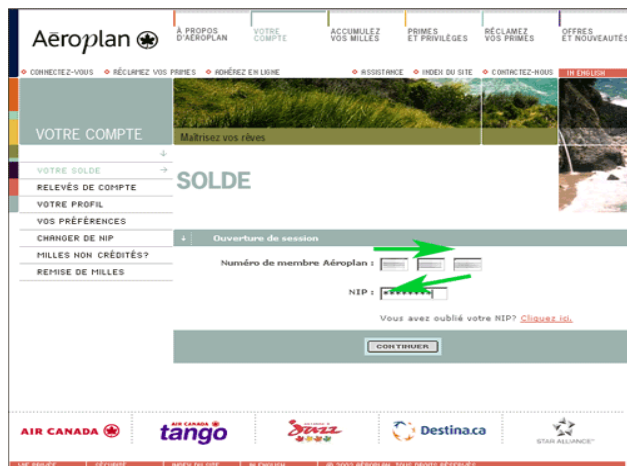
Aéroplan

À PROPOS D'AÉROPLAN
VOTRE COMPTE
ACCUMULEZ VOS MILLES
PRIMES ET PRIVILÈGES
RÉCLAMEZ VOS PRIMES
OFFRES ET NOUVEAUTÉS

CONNECTEZ-VOUS
RÉCLAMEZ VOS PRIMES
ADHÉREZ EN LIGNE
ASSISTANCE
INDEX DU SITE
CONTACTEZ-NOUS
IN ENGLISH

VOTRE COMPTE

Maîtrisez vos rêves

VOTRE SOLDE
RELEVÉS DE COMPTE
VOTRE PROFIL
VOS PRÉFÉRENCES
CHANGER DE NIP
MILLES NON CRÉDITÉS?
REMISE DE MILLES

SOLDE

Ouverture de session

Numéro de membre Aéroplan :

NIP : ********

Vous avez oublié votre NIP? Cliquez ici.

CONTINUER

AIR CANADA
AIR CANADA tango
AIR CANADA Jazz
Destina.ca
STAR ALLIANCE

VIE PRIVÉE
SÉCURITÉ
INDEX DU SITE
IN ENGLISH
© 2002 AÉROPLAN. TOUS DROITS RÉSERVÉS